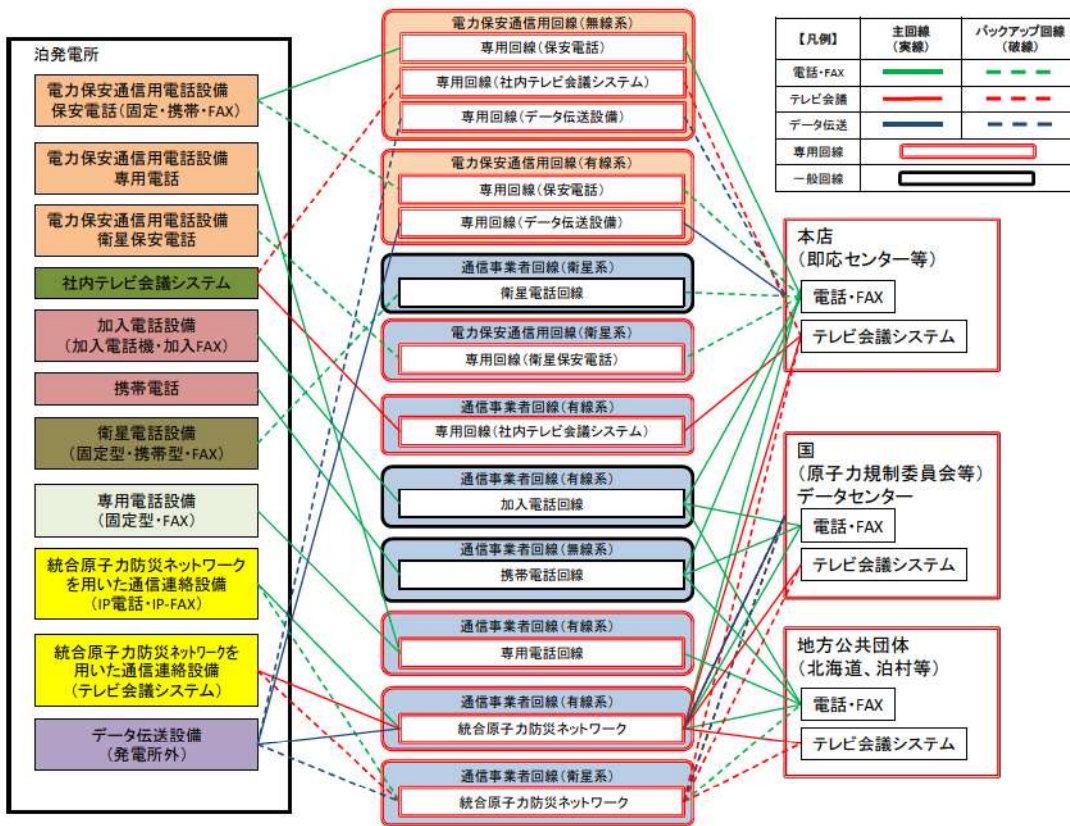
泊発電所

電力保安通信用電話設備
保安電話（固定・携帯・FAX）

電力保安通信用電話設備
専用電話

電力保安通信用電話設備
衛星保安電話

社内テレビ会議システム

加入電話設備
（加入電話機・加入FAX）

携帯電話

衛星電話設備
（固定型・携帯型・FAX）

専用電話設備
（固定型・FAX）

統合原子力防災ネットワーク
を用いた通信連絡設備
（IP電話・IP-FAX）

統合原子力防災ネットワークを
用いた通信連絡設備
（テレビ会議システム）

データ伝送設備
（発電所外）

電力保安通信用回線（無線系）
専用回線（保安電話）
専用回線（社内テレビ会議システム）
専用回線（データ伝送設備）

電力保安通信用回線（有線系）
専用回線（保安電話）
専用回線（データ伝送設備）

通信事業者回線（衛星系）
衛星電話回線

電力保安通信用回線（衛星系）
専用回線（衛星保安電話）

通信事業者回線（有線系）
専用回線（社内テレビ会議システム）

通信事業者回線（有線系）
加入電話回線

通信事業者回線（無線系）
携帯電話回線

通信事業者回線（有線系）
専用電話回線

通信事業者回線（有線系）
統合原子力防災ネットワーク

通信事業者回線（衛星系）
統合原子力防災ネットワーク

| 【凡例】 | 主回線（実線） | バックアップ回線（破線） |
|---|---|---|
| 電話・FAX | | |
| テレビ会議 | | |
| データ伝送 | | |
| 専用回線 | | |
| 一般回線 | | |

本店
（即応センター等）
電話・FAX
テレビ会議システム

国
（原子力規制委員会等）
データセンター
電話・FAX
テレビ会議システム

地方公共団体
（北海道、泊村等）
電話・FAX
テレビ会議システム